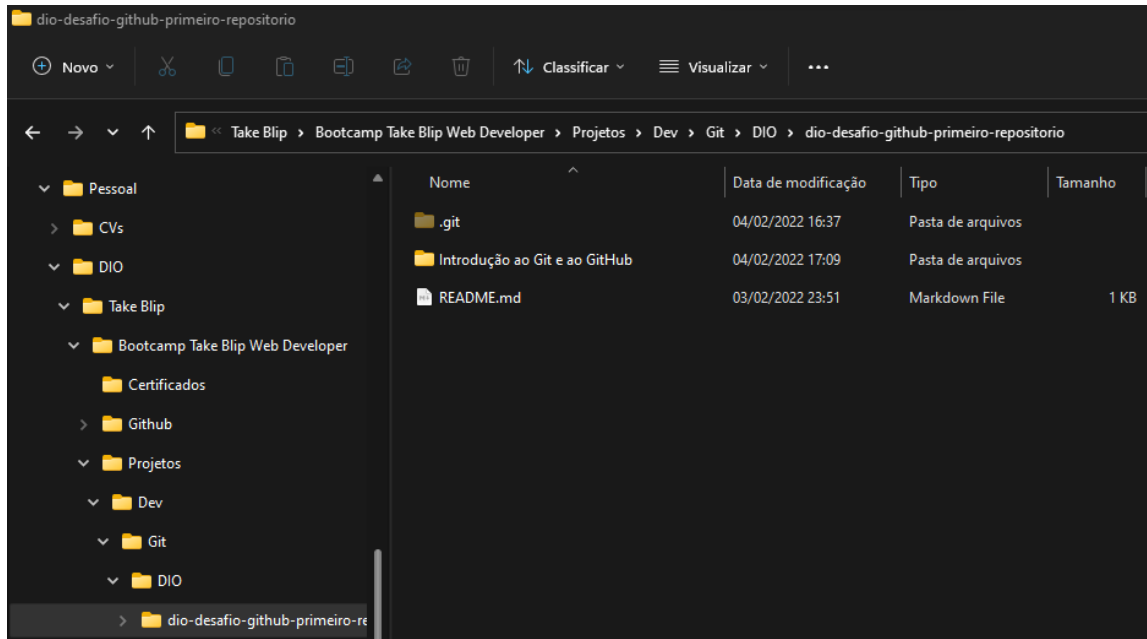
dio-desafio-github-primeiro-repositorio

Novo Classificar Visualizar ...

Take Blip > Bootcamp Take Blip Web Developer > Projetos > Dev > Git > DIO > dio-desafio-github-primeiro-repositorio

Pessoal
CVs
DIO
Take Blip
Bootcamp Take Blip Web Developer
Certificados
Github
Projetos
Dev
Git
DIO
dio-desafio-github-primeiro-re

| Nome | Data de modificação | Tipo | Tamanho |
|---|---|---|---|
| .git | 04/02/2022 16:37 | Pasta de arquivos | |
| Introdução ao Git e ao GitHub | 04/02/2022 17:09 | Pasta de arquivos | |
| README.md | 03/02/2022 23:51 | Markdown File | 1 KB |